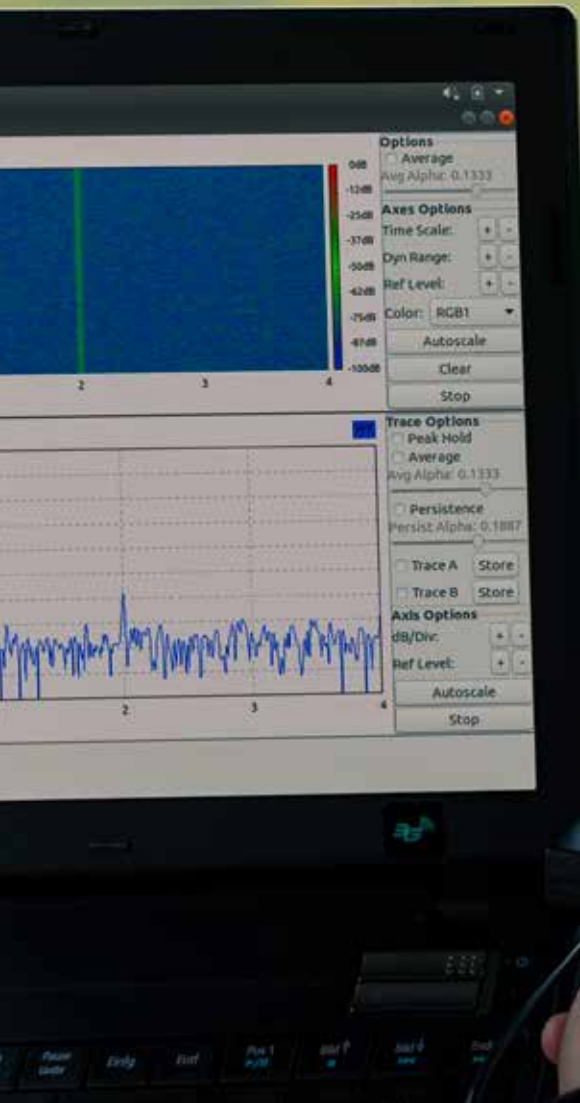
Options
Average
Avg Alpha: 0.1333
Axes Options
Time Scale: + -
Dyn Range: + -
Ref Level: + -
Color: RGB1
Autoscale
Clear
Stop

0dB
-12dB
-25dB
-37dB
-50dB
-62dB
-75dB
-87dB
-100dB

2
3
4

Trace Options
Peak Hold
Average
Avg Alpha: 0.1333
Persistence
Persist Alpha: 0.1887
Trace A Store
Trace B Store
Axis Options
dB/Div: + -
Ref Level: + -
Autoscale
Stop

2
3
4

Pause
Break
Entry
End
Pos 1
PgUp
Bild ↑
Bild ↓
Ende